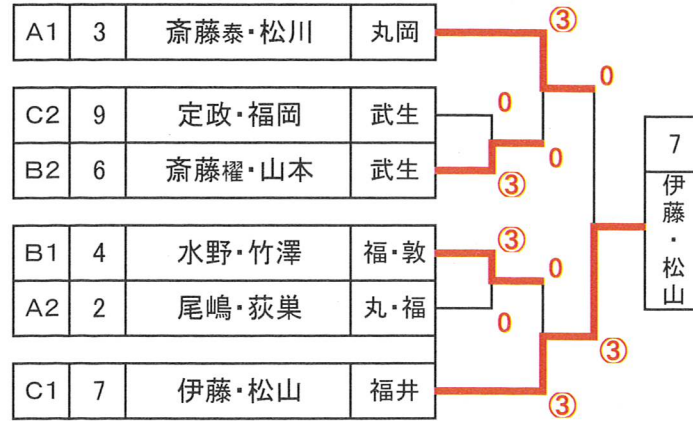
| A1 | 3 | 斎藤泰・松川 | 丸岡 |
|---|---|---|---|
| C2 | 9 | 定政・福岡 | 武生 |
| B2 | 6 | 斎藤櫂・山本 | 武生 |
| B1 | 4 | 水野・竹澤 | 福・敦 |
| A2 | 2 | 尾嶋・荻巣 | 丸・福 |
| C1 | 7 | 伊藤・松山 | 福井 |

③
0
0
0
③
③
0
0
③
③

7
伊藤・松山